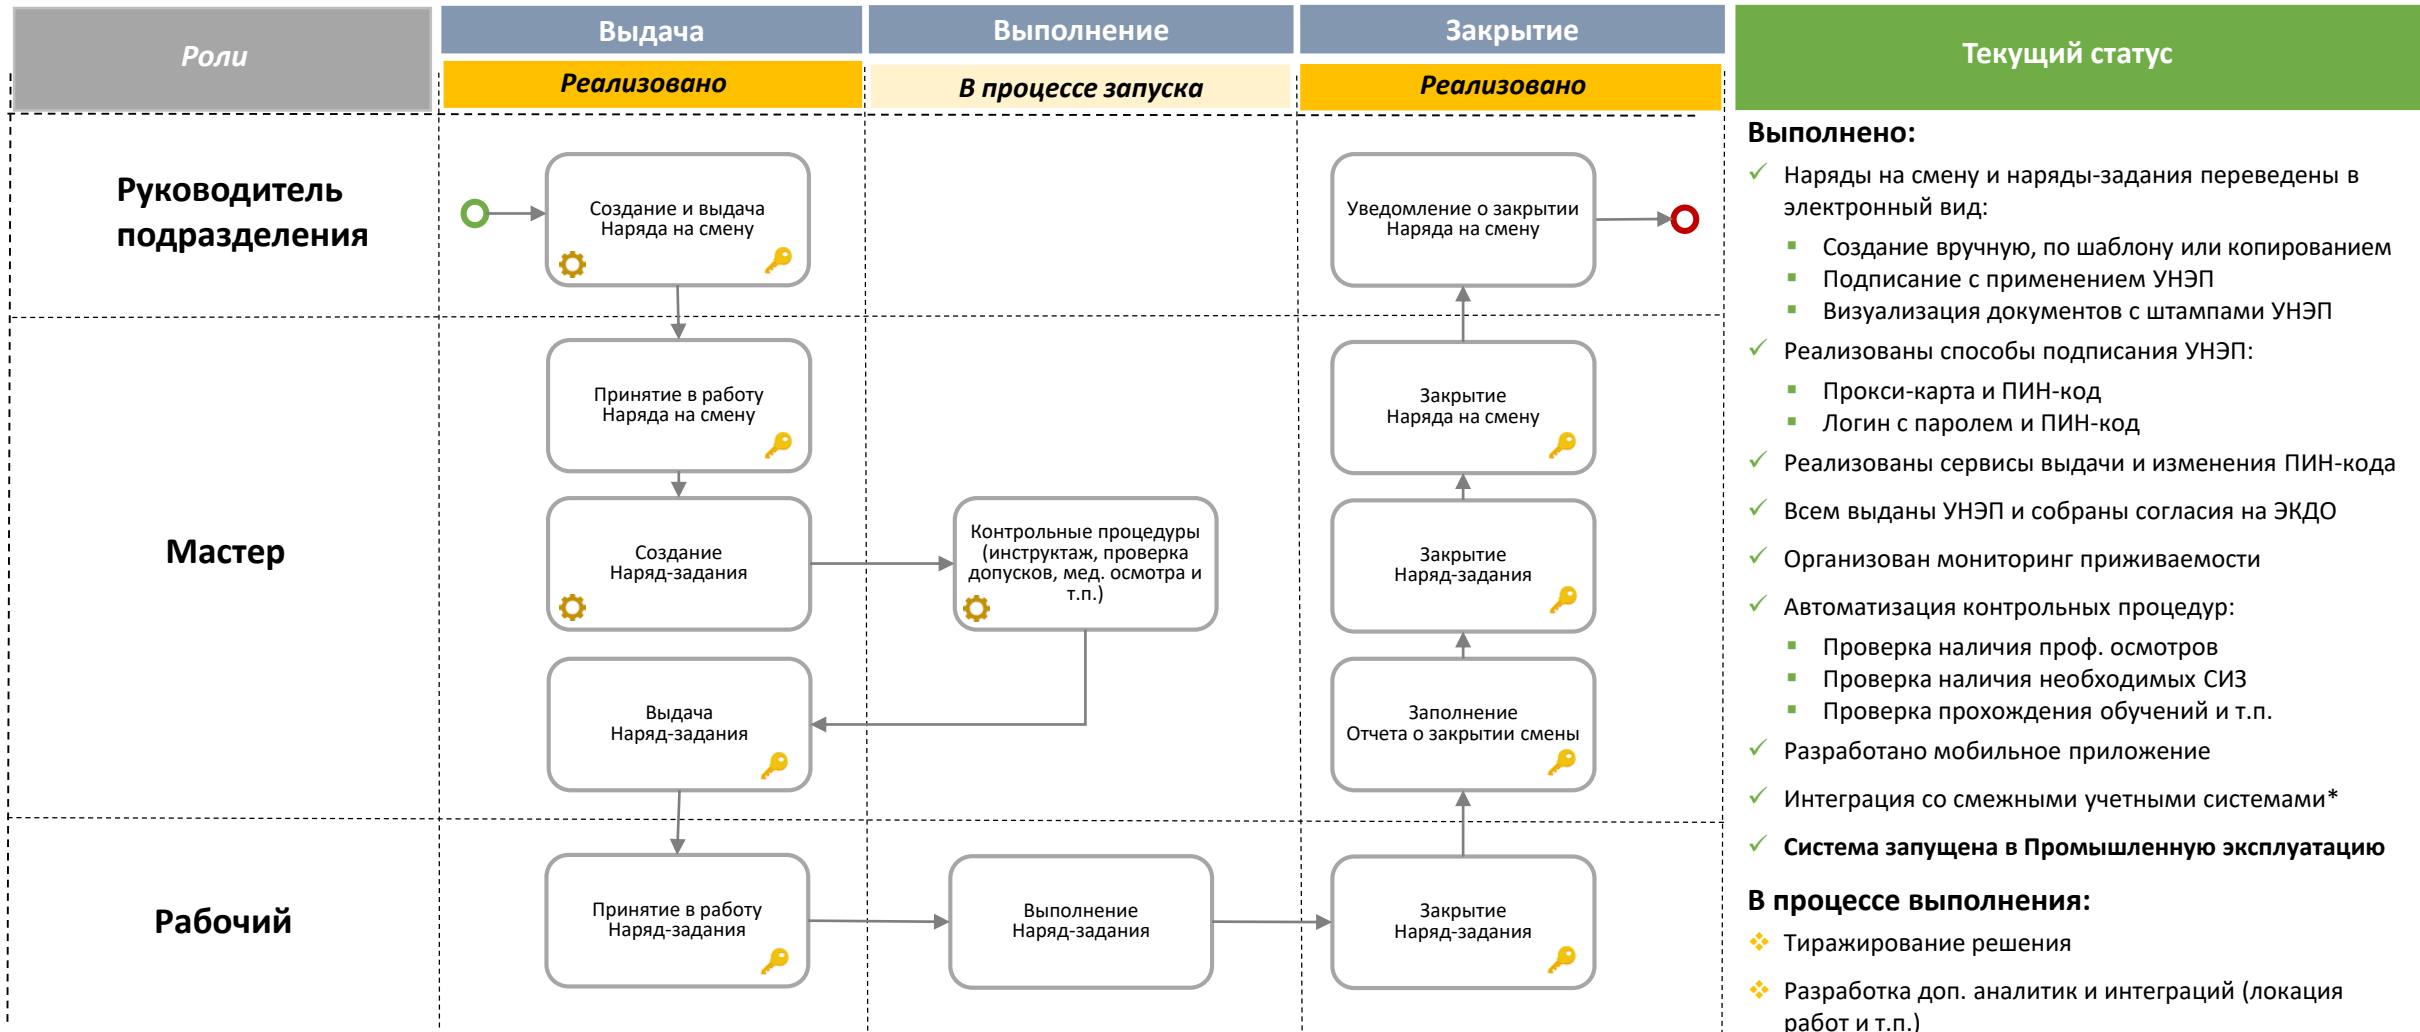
Роли

Выдача
Реализовано

Выполнение
В процессе запуска

Закрытие
Реализовано

Текущий статус

Руководитель подразделения

Создание и выдача Наряда на смену

Уведомление о закрытии Наряда на смену

Мастер

Принятие в работу Наряда на смену

Закрытие Наряда на смену

Создание Наряд-задания

Контрольные процедуры (инструктаж, проверка допусков, мед. осмотра и т.п.)

Закрытие Наряд-задания

Выдача Наряд-задания

Заполнение Отчета о закрытии смены

Рабочий

Принятие в работу Наряд-задания

Выполнение Наряд-задания

Закрытие Наряд-задания

Выполнено:
✓ Наряды на смену и наряды-задания переведены в электронный вид:
▪ Создание вручную, по шаблону или копированием
▪ Подписание с применением УНЭП
▪ Визуализация документов с штампами УНЭП
✓ Реализованы способы подписания УНЭП:
▪ Прокси-карта и ПИН-код
▪ Логин с паролем и ПИН-код
✓ Реализованы сервисы выдачи и изменения ПИН-кода
✓ Всем выданы УНЭП и собраны согласия на ЭКДО
✓ Организован мониторинг приживаемости
✓ Автоматизация контрольных процедур:
▪ Проверка наличия проф. осмотров
▪ Проверка наличия необходимых СИЗ
▪ Проверка прохождения обучений и т.п.
✓ Разработано мобильное приложение
✓ Интеграция со смежными учетными системами*
✓ Система запущена в Промышленную эксплуатацию

В процессе выполнения:
Тиражирование решения
Разработка доп. аналитик и интеграций (локация работ и т.п.)